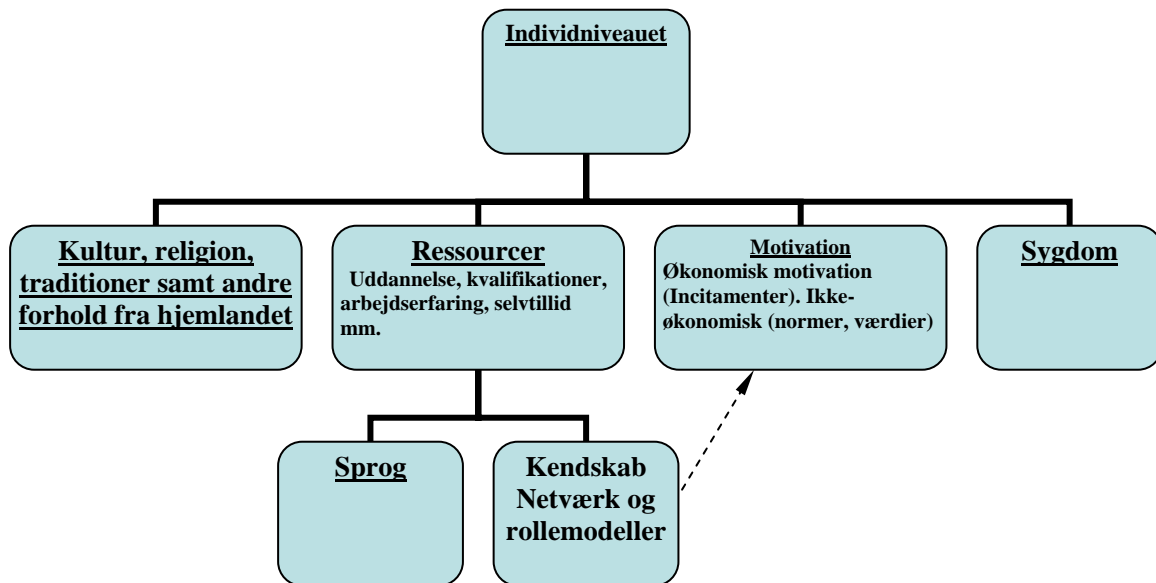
Individniveauet

Kultur, religion, traditioner samt andre forhold fra hjemlandet

Ressourcer
Uddannelse, kvalifikationer, arbejdserfaring, selvtillid mm.

Motivation
Økonomisk motivation (Incitamenter). Ikke-økonomisk (normer, værdier)

Sygdom

Sprog

Kendskab Netværk og rollemodeller